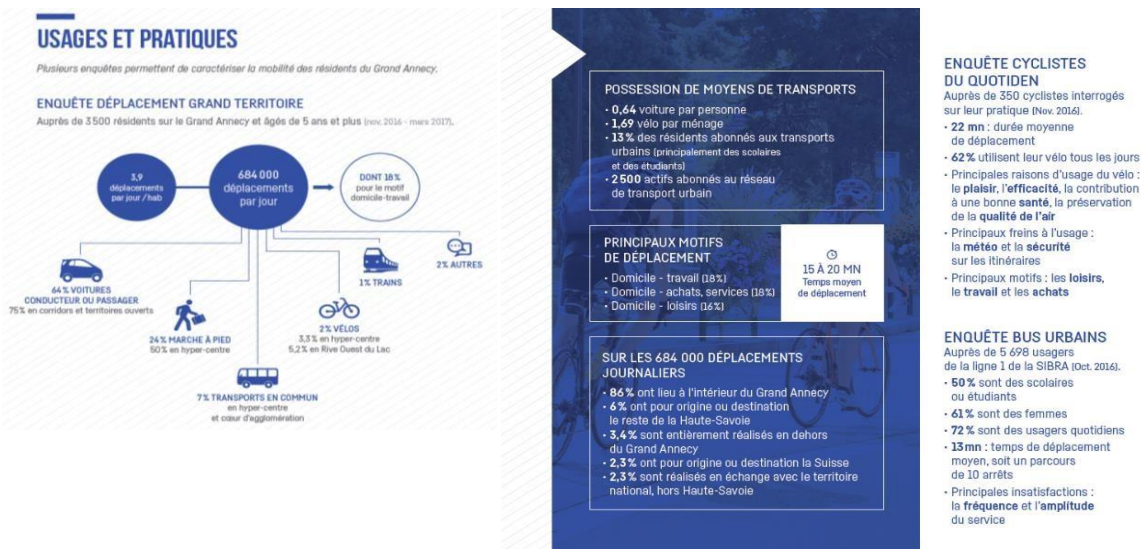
USAGES ET PRATIQUES

Plusieurs enquêtes permettent de caractériser la mobilité des résidents du Grand Annecy.

ENQUÊTE DÉPLACEMENT GRAND TERRITOIRE

Auprès de 3 500 résidents sur le Grand Annecy et âgés de 5 ans et plus (nov. 2016 - mars 2017).

3,9 déplacements par jour / hab

684 000 déplacements par jour

DONT 18% pour le motif domicile-travail

64% VOITURES CONDUCTEUR OU PASSAGER
75% en corridors et territoires ouverts

24% MARCHE À PIED
50% en hyper-centre

7% TRANSPORTS EN COMMUN
en hyper-centre et cœur d'agglomération

2% VÉLOS
3,3% en hyper-centre
5,2% en Rive Ouest du Lac

1% TRAINS

2% AUTRES

POSSESSION DE MOYENS DE TRANSPORTS
· 0,64 voiture par personne
· 1,69 vélo par ménage
· 13% des résidents abonnés aux transports urbains (principalement des scolaires et des étudiants)
· 2 500 actifs abonnés au réseau de transport urbain

PRINCIPAUX MOTIFS DE DÉPLACEMENT
· Domicile - travail (18%)
· Domicile - achats, services (18%)
· Domicile - loisirs (16%)

15 À 20 MN
Temps moyen de déplacement

SUR LES 684 000 DÉPLACEMENTS JOURNALIERS
· 86% ont lieu à l'intérieur du Grand Annecy
· 6% ont pour origine ou destination le reste de la Haute-Savoie
· 3,4% sont entièrement réalisés en dehors du Grand Annecy
· 2,3% ont pour origine ou destination la Suisse
· 2,3% sont réalisés en échange avec le territoire national, hors Haute-Savoie

ENQUÊTE CYCLISTES DU QUOTIDEN
Auprès de 350 cyclistes interrogés sur leur pratique (Nov. 2016).
· 22 mn : durée moyenne de déplacement
· 62% utilisent leur vélo tous les jours
· Principales raisons d'usage du vélo : le plaisir, l'efficacité, la contribution à une bonne santé, la préservation de la qualité de l'air
· Principaux freins à l'usage : la météo et la sécurité sur les itinéraires
· Principaux motifs : les loisirs, le travail et les achats

ENQUÊTE BUS URBAINS
Auprès de 5 698 usagers de la ligne 1 de la SIBRA (Oct. 2016).
· 50% sont des scolaires ou étudiants
· 61% sont des femmes
· 72% sont des usagers quotidiens
· 13mn : temps de déplacement moyen, soit un parcours de 10 arrêts
· Principales insatisfactions : la fréquence et l'amplitude du service